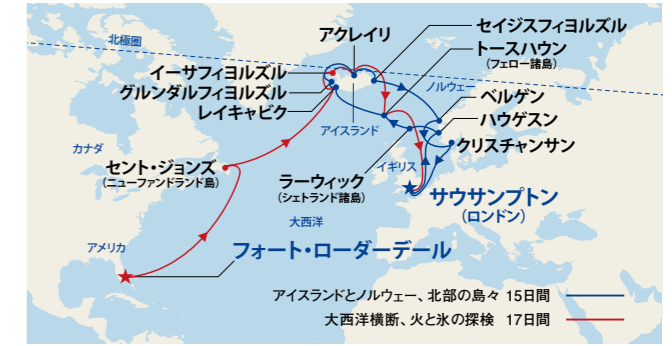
北極圏

アクレイリ

セイジスフィヨルズル

トースハウン
(フェロー諸島)

イーサフィヨルズル

グルンダルフィヨルズル

レイキャビク

ノルウェー

ベルゲン

ハウゲスン

クリスチャンサン

アイスランド

カナダ

セント・ジョンズ
(ニューファンドランド島)

ラーウィック
(シェトランド諸島)

イギリス

サウサンプトン
(ロンドン)

大西洋

アメリカ

フォート・ローダーデール

アイスランドとノルウェー、北部の島々 15日間

大西洋横断、火と氷の探検 17日間